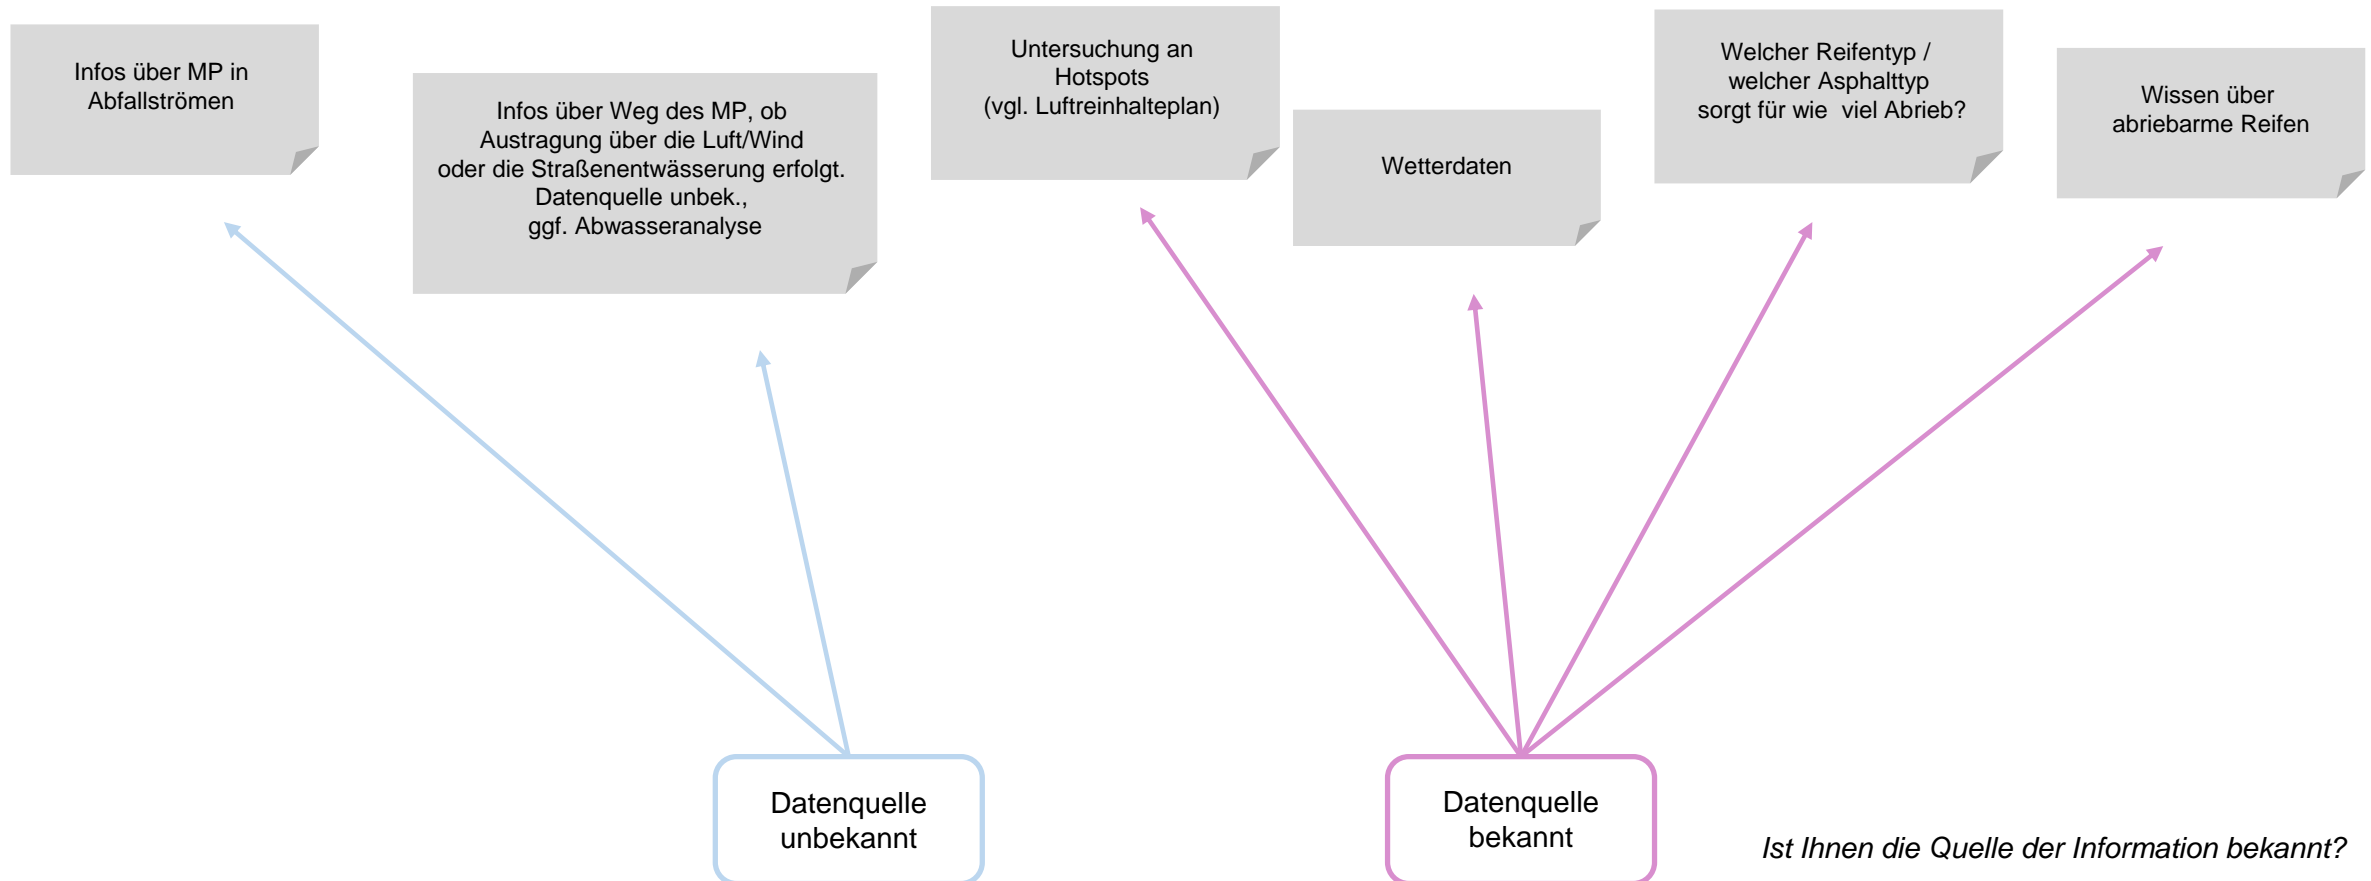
Infos über MP in Abfallströmen

Infos über Weg des MP, ob Austragung über die Luft/Wind oder die Straßenentwässerung erfolgt. Datenquelle unbek., ggf. Abwasseranalyse

Untersuchung an Hotspots (vgl. Luftreinhalteplan)

Wetterdaten

Welcher Reifentyp / welcher Asphalttyp sorgt für wie viel Abrieb?

Wissen über abriebarme Reifen

Datenquelle unbekannt

Datenquelle bekannt

Ist Ihnen die Quelle der Information bekannt?